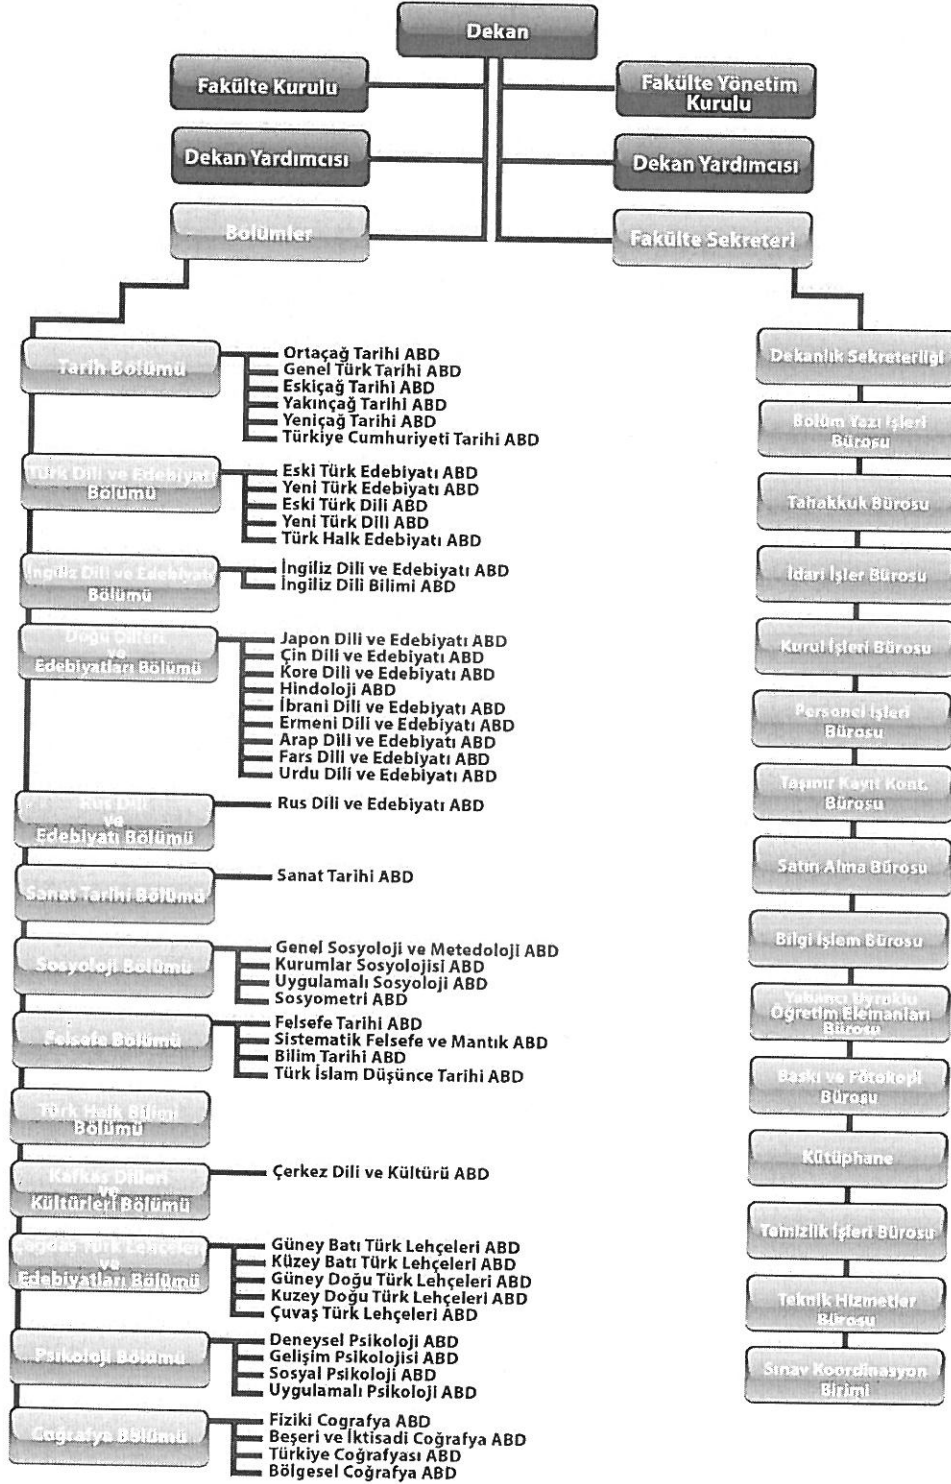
Dekan

Fakülte Kurulu

Fakülte Yönetim Kurulu

Dekan Yardımcısı

Dekan Yardımcısı

Bölümler

Fakülte Sekreteri

Tarih Bölümü
Ortaçağ Tarihi ABD
Genel Türk Tarihi ABD
Eskiçağ Tarihi ABD
Yakınçağ Tarihi ABD
Yeniçağ Tarihi ABD
Türkiye Cumhuriyeti Tarihi ABD

Türk Dili ve Edebiyatı Bölümü
Eski Türk Edebiyatı ABD
Yeni Türk Edebiyatı ABD
Eski Türk Dili ABD
Yeni Türk Dili ABD
Türk Halk Edebiyatı ABD

İngiliz Dili ve Edebiyatı Bölümü
İngiliz Dili ve Edebiyatı ABD
İngiliz Dili Bilimi ABD

Doğu Dilleri ve Edebiyatları Bölümü
Japon Dili ve Edebiyatı ABD
Çin Dili ve Edebiyatı ABD
Kore Dili ve Edebiyatı ABD
Hindoloji ABD
İbrani Dili ve Edebiyatı ABD
Ermeni Dili ve Edebiyatı ABD
Arap Dili ve Edebiyatı ABD
Fars Dili ve Edebiyatı ABD
Urdu Dili ve Edebiyatı ABD

Rus Dili ve Edebiyatı Bölümü
Rus Dili ve Edebiyatı ABD

Sanat Tarihi Bölümü
Sanat Tarihi ABD

Sosyoloji Bölümü
Genel Sosyoloji ve Metedoloji ABD
Kurumlar Sosyolojisi ABD
Uygulamalı Sosyoloji ABD
Sosyometri ABD

Felsefe Bölümü
Felsefe Tarihi ABD
Sistematik Felsefe ve Mantık ABD
Bilim Tarihi ABD
Türk İslam Düşünce Tarihi ABD

Türk Halk Bilimi Bölümü

Kafkas Dilleri ve Kültürleri Bölümü
Çerkez Dili ve Kültürü ABD

Çağdaş Türk Lehçeleri ve Edebiyatları Bölümü
Güney Batı Türk Lehçeleri ABD
Küzey Batı Türk Lehçeleri ABD
Güney Doğu Türk Lehçeleri ABD
Kuzey Doğu Türk Lehçeleri ABD
Çuvaş Türk Lehçeleri ABD

Psikoloji Bölümü
Deneysel Psikoloji ABD
Gelişim Psikolojisi ABD
Sosyal Psikoloji ABD
Uygulamalı Psikoloji ABD

Coğrafya Bölümü
Fiziki Cografya ABD
Beşeri ve İktisadi Coğrafya ABD
Türkiye Coğrafyası ABD
Bölgesel Coğrafya ABD

Dekanlık Sekreterliği
Bölüm Yazı İşleri Bürosu
Tahakkuk Bürosu
İdari İşler Bürosu
Kurul İşleri Bürosu
Personel İşleri Bürosu
Taşınır Kayıt Kont. Bürosu
Satın Alma Bürosu
Bilgi İşlem Bürosu
Yabancı Uyruklu Öğretim Elemanları Bürosu
Baskı ve Fotokopi Bürosu
Kütüphane
Temizlik İşleri Bürosu
Teknik Hizmetler Bürosu
Sınav Koordinasyon Birimi